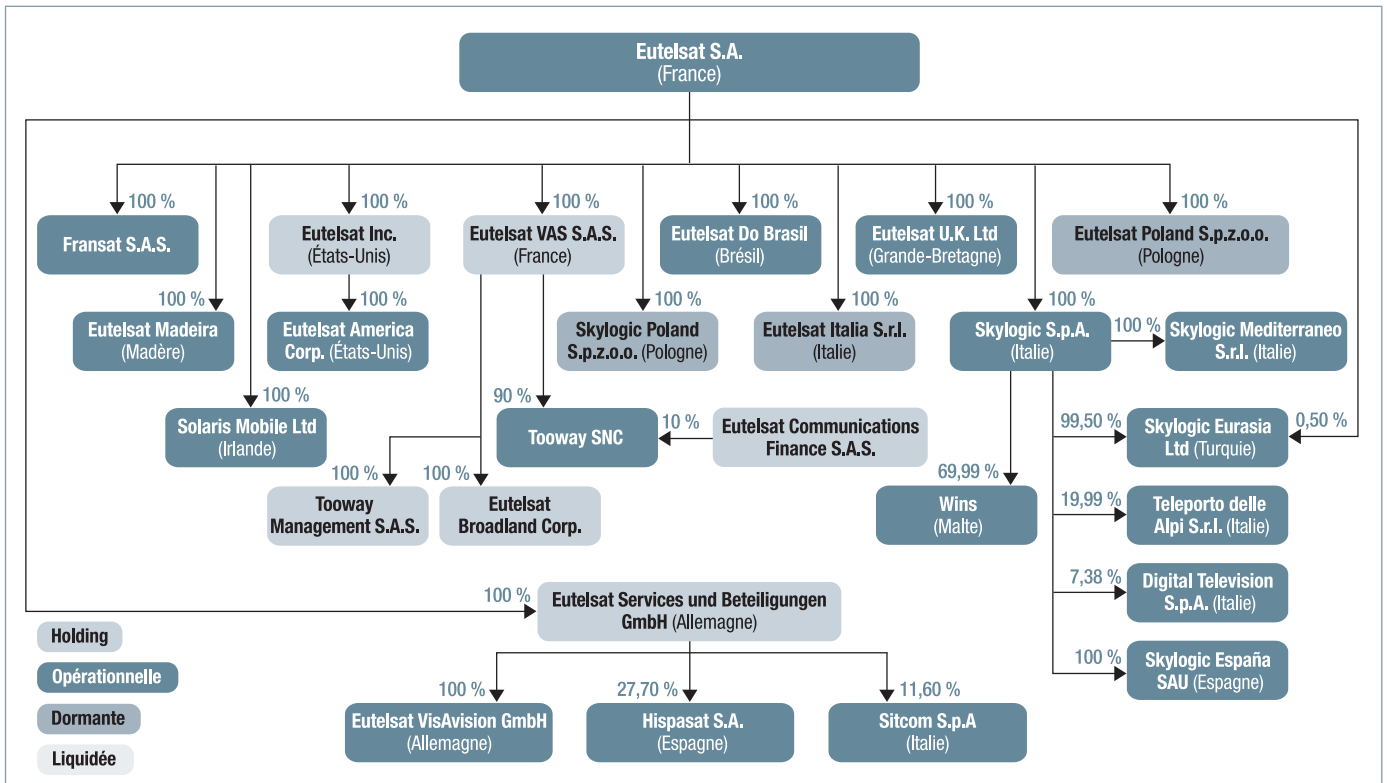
Eutelsat S.A.
(France)

100 %
Fransat S.A.S.

100 %
Eutelsat Madeira
(Madère)

100 %
Solaris Mobile Ltd
(Irlande)

100 %
Eutelsat Inc.
(États-Unis)

100 %
Eutelsat America Corp. (États-Unis)

100 %
Eutelsat VAS S.A.S.
(France)

90 %
Tooway SNC

10 %
Eutelsat Communications Finance S.A.S.

100 %
Tooway Management S.A.S.

100 %
Eutelsat Broadland Corp.

100 %
Skylogic Poland S.p.z.o.o. (Pologne)

100 %
Eutelsat Do Brasil
(Brésil)

100 %
Eutelsat Italia S.r.l.
(Italie)

100 %
Eutelsat U.K. Ltd
(Grande-Bretagne)

100 %
Eutelsat Poland S.p.z.o.o.
(Pologne)

100 %
Skylogic S.p.A.
(Italie)

100 %
Skylogic Mediterraneo S.r.l. (Italie)

99,50 %
Skylogic Eurasia Ltd (Turquie)

0,50 %

69,99 %
Wins
(Malte)

19,99 %
Teleporto delle Alpi S.r.l. (Italie)

7,38 %
Digital Television S.p.A. (Italie)

100 %
Skylogic España SAU (Espagne)

100 %
Eutelsat Services und Beteiligungen GmbH (Allemagne)

100 %
Eutelsat VisAvision GmbH
(Allemagne)

27,70 %
Hispasat S.A.
(Espagne)

11,60 %
Sitcom S.p.A
(Italie)

Holding
Opérationnelle
Dormante
Liquidée